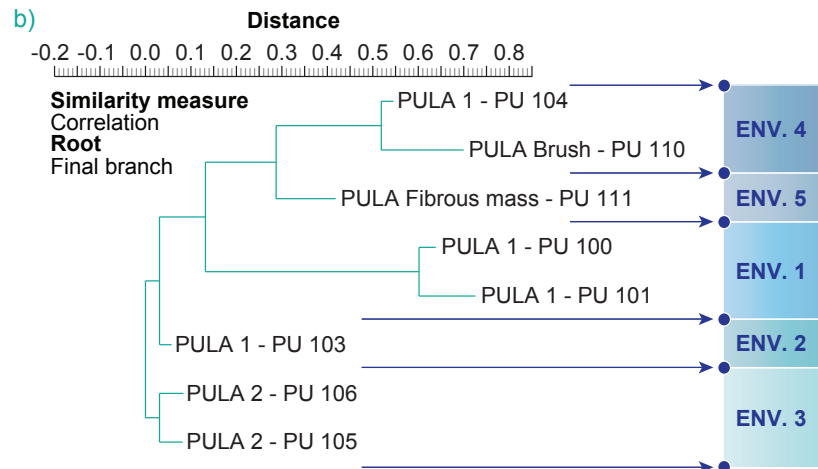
b)

Distance

-0.2 -0.1 0.0 0.1 0.2 0.3 0.4 0.5 0.6 0.7 0.8

**Similarity measure**
Correlation
**Root**
Final branch

PULA 1 - PU 104
PULA Brush - PU 110
PULA Fibrous mass - PU 111
PULA 1 - PU 100
PULA 1 - PU 101
PULA 1 - PU 103
PULA 2 - PU 106
PULA 2 - PU 105

ENV. 4
ENV. 5
ENV. 1
ENV. 2
ENV. 3